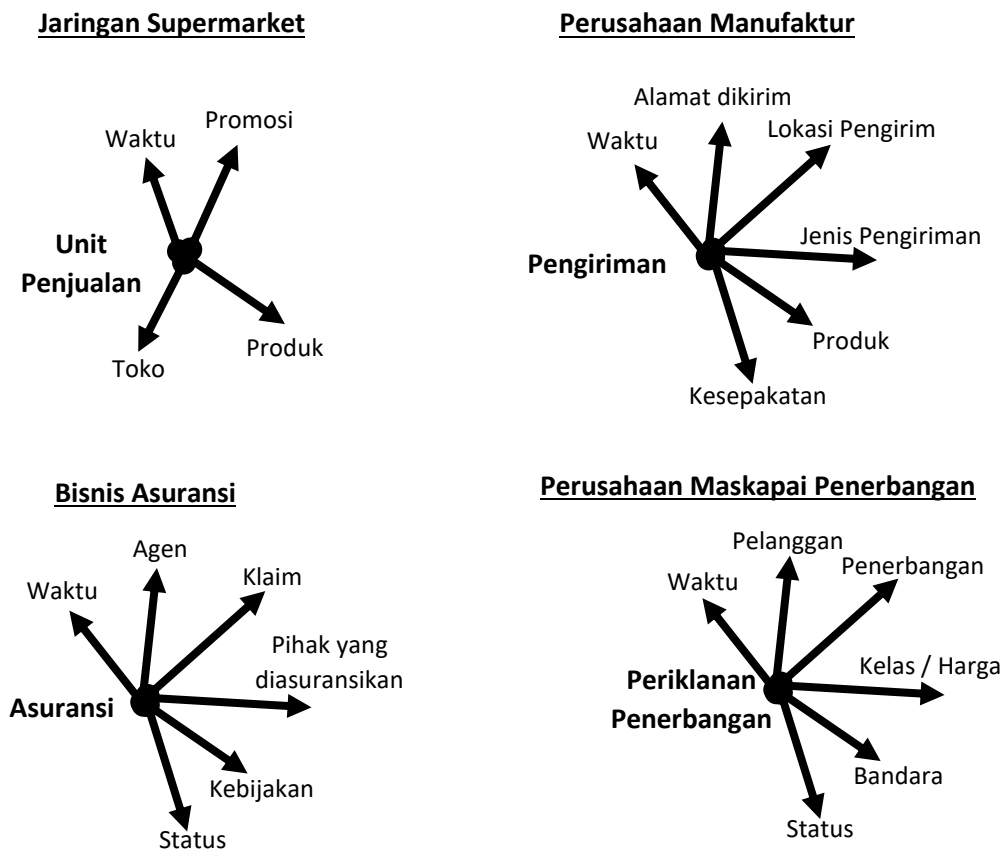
Jaringan Supermarket

Waktu
Promosi
Unit Penjualan
Toko
Produk

Perusahaan Manufaktur

Alamat dikirim
Waktu
Lokasi Pengirim
Jenis Pengiriman
Pengiriman
Produk
Kesepakatan

Bisnis Asuransi

Agen
Waktu
Klaim
Pihak yang diasuransikan
Asuransi
Kebijakan
Status

Perusahaan Maskapai Penerbangan

Pelanggan
Waktu
Penerbangan
Kelas / Harga
Periklanan Penerbangan
Bandara
Status